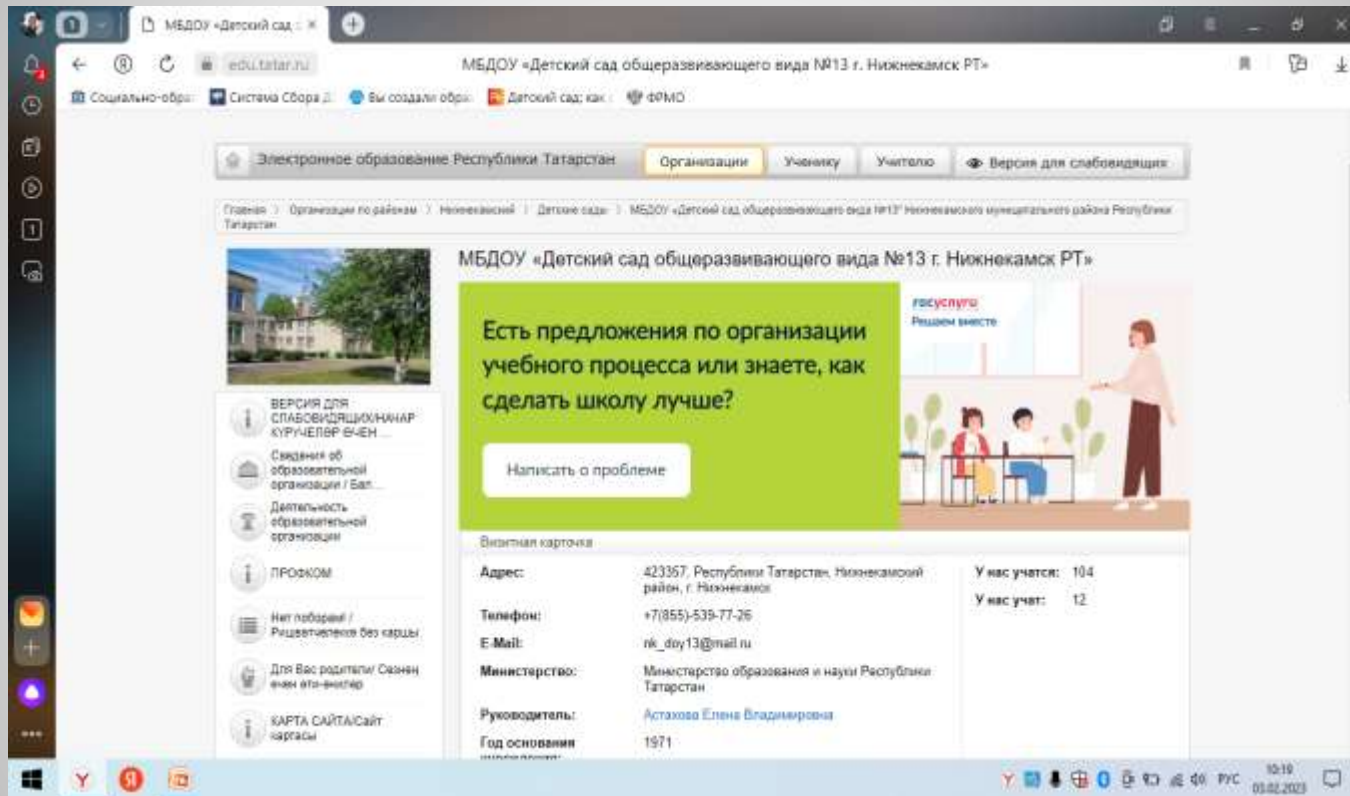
МБДОУ «Детский сад : ×

edu.tatar.ru МБДОУ «Детский сад общеразвивающего вида №13 г. Нижнекамск РТ»

Социально-обра: Система Сбора Д Вы создали обра: Детский сад: как : ФРМО

Электронное образование Республики Татарстан Организации Ученику Учителю Версия для слабовидящих

Главная > Организации по районам > Нижнекамский > Детские сады > МБДОУ «Детский сад общеразвивающего вида №13» Нижнекамского муниципального района Республики Татарстан

МБДОУ «Детский сад общеразвивающего вида №13 г. Нижнекамск РТ»

госуслуги
Решаем вместе

Есть предложения по организации учебного процесса или знаете, как сделать школу лучше?

Написать о проблеме

ВЕРСИЯ ДЛЯ СЛАБОВИДЯЩИХ/НАЧАР КҮРҮЧЕЛӘР ӨЧЕН ...

Сведения об образовательной организации / Бел...

Деятельность образовательной организации

ПРОФКОМ

Нет поборам! / Ришвәтчелеккә без каршы

Для Вас родители/ Сезнең өчен ата-аналар

КАРТА САЙТА/Сайт картасы

Визитная карточка

| | | | |
|---|---|---|---|
| Адрес: | 423357, Республика Татарстан, Нижнекамский район, г. Нижнекамск | У нас учатся: | 104 |
| Телефон: | +7(855)-539-77-26 | У нас учат: | 12 |
| E-Mail: | nk_doy13@mail.ru | | |
| Министерство: | Министерство образования и науки Республики Татарстан | | |
| Руководитель: | Астахова Елена Владимировна | | |
| Год основания | 1971 | | |

РУС 10:19 03.02.2023